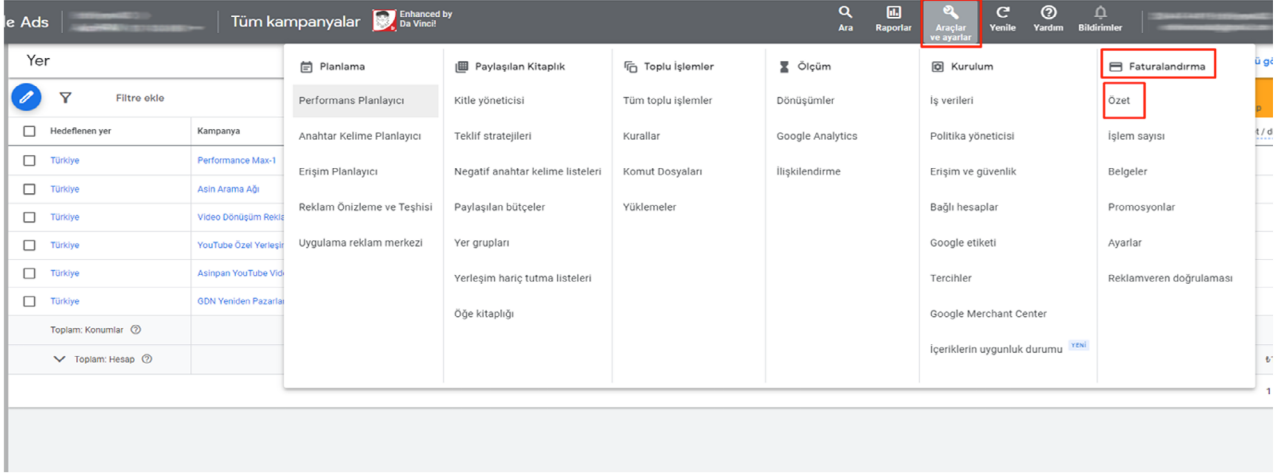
e Ads | Tüm kampanyalar | Enhanced by Da Vinci!

Ara | Raporlar | Araçlar ve ayarlar | Yenile | Yardım | Bildirimler

Yer

Filtre ekle

| Hedeflenen yer | Kampanya |
|---|---|
| Türkiye | Performance Max-1 |
| Türkiye | Asin Arama Ağı |
| Türkiye | Video Dönüşüm Rekla |
| Türkiye | YouTube Özel Yerleşi |
| Türkiye | Asinpan YouTube Vide |
| Türkiye | GDN Yeniden Pazarla |
| Toplam: Konumlar | |
| Toplam: Hesap | |

Planlama
Performans Planlayıcı
Anahtar Kelime Planlayıcı
Erişim Planlayıcı
Reklam Önizleme ve Teşhisi
Uygulama reklam merkezi

Paylaşılan Kitaplık
Kitle yöneticisi
Teklif stratejileri
Negatif anahtar kelime listeleri
Paylaşılan bütçeler
Yer grupları
Yerleşim hariç tutma listeleri
Öğe kitaplığı

Toplu İşlemler
Tüm toplu işlemler
Kurallar
Komut Dosyaları
Yüklemeler

Ölçüm
Dönüşümler
Google Analytics
İlişkilendirme

Kurulum
İş verileri
Politika yöneticisi
Erişim ve güvenlik
Bağlı hesaplar
Google etiketi
Tercihler
Google Merchant Center
İçeriklerin uygunluk durumu YENİ

Faturalandırma
Özet
İşlem sayısı
Belgeler
Promosyonlar
Ayarlar
Reklamveren doğrulaması

u gö
t / d
1